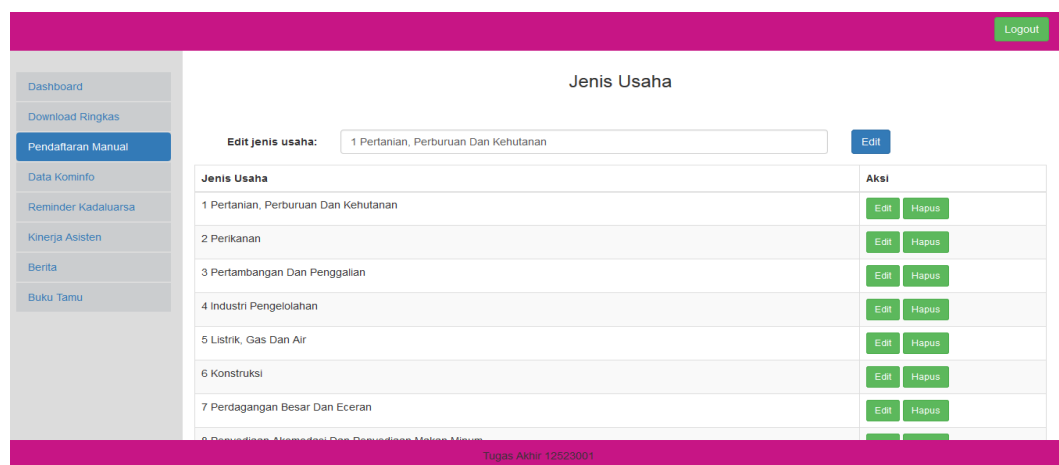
Logout

Dashboard
Download Ringkas
Pendaftaran Manual
Data Kominfo
Reminder Kadaluarsa
Kinerja Asisten
Berita
Buku Tamu

Jenis Usaha

Edit jenis usaha: 1 Pertanian, Perburuan Dan Kehutanan Edit

| Jenis Usaha | Aksi |
|---|---|
| 1 Pertanian, Perburuan Dan Kehutanan | Edit Hapus |
| 2 Perikanan | Edit Hapus |
| 3 Pertambangan Dan Penggalian | Edit Hapus |
| 4 Industri Pengelolahan | Edit Hapus |
| 5 Listrik, Gas Dan Air | Edit Hapus |
| 6 Konstruksi | Edit Hapus |
| 7 Perdagangan Besar Dan Eceran | Edit Hapus |
| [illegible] | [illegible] |

Tugas Akhir 12523001